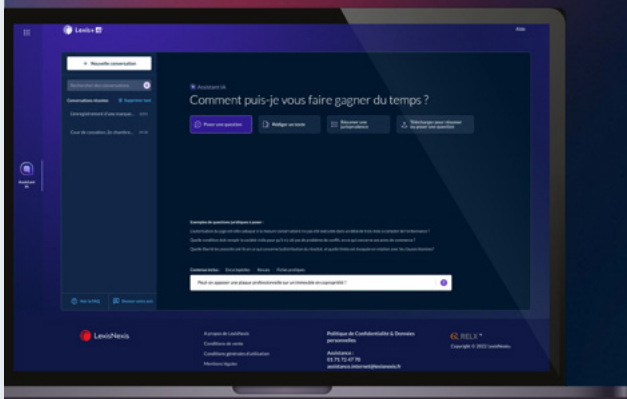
Lexis+ AI

Aide

+ Nouvelle conversation

Rechercher des conversations

Conversations récentes

Enregistrement d'une marque...

Cour de cassation, 2e chambre...

Assistant IA

Assistant IA

Comment puis-je vous faire gagner du temps ?

Poser une question

Rédiger un texte

Résumer une jurisprudence

Télécharger pour résumer ou poser une question

Exemples de questions juridiques à poser :

Voir la FAQ

Contenus inclus : Encyclopédies Revues Fiches pratiques

Peut-on apposer une plaque professionnelle sur un immeuble en copropriété ?

LexisNexis

A propos de LexisNexis

Conditions de vente

Conditions générales d'utilisation

Mentions légales

Politique de Confidentialité & Données personnelles

Assistance :
01 71 72 47 70
assistance.internet@lexisnexis.fr

RELX™

Copyright © 2022 LexisNexis